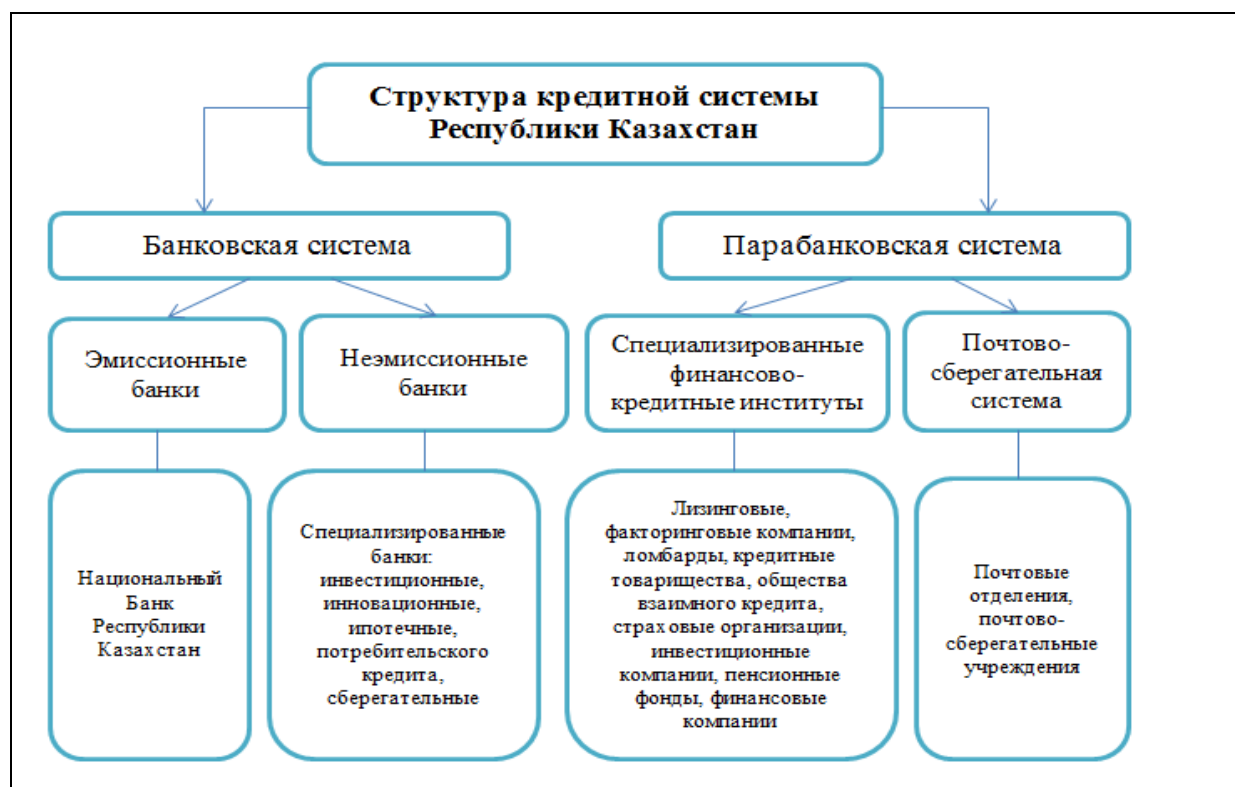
Структура кредитной системы Республики Казахстан

Банковская система

Парабанковская система

Эмиссионные банки

Неэмиссионные банки

Специализированные финансово-кредитные институты

Почтово-сберегательная система

Национальный Банк Республики Казахстан

Специализированные банки: инвестиционные, инновационные, ипотечные, потребительского кредита, сберегательные

Лизинговые, факторинговые компании, ломбарды, кредитные товарищества, общества взаимного кредита, страховые организации, инвестиционные компании, пенсионные фонды, финансовые компании

Почтовые отделения, почтово-сберегательные учреждения